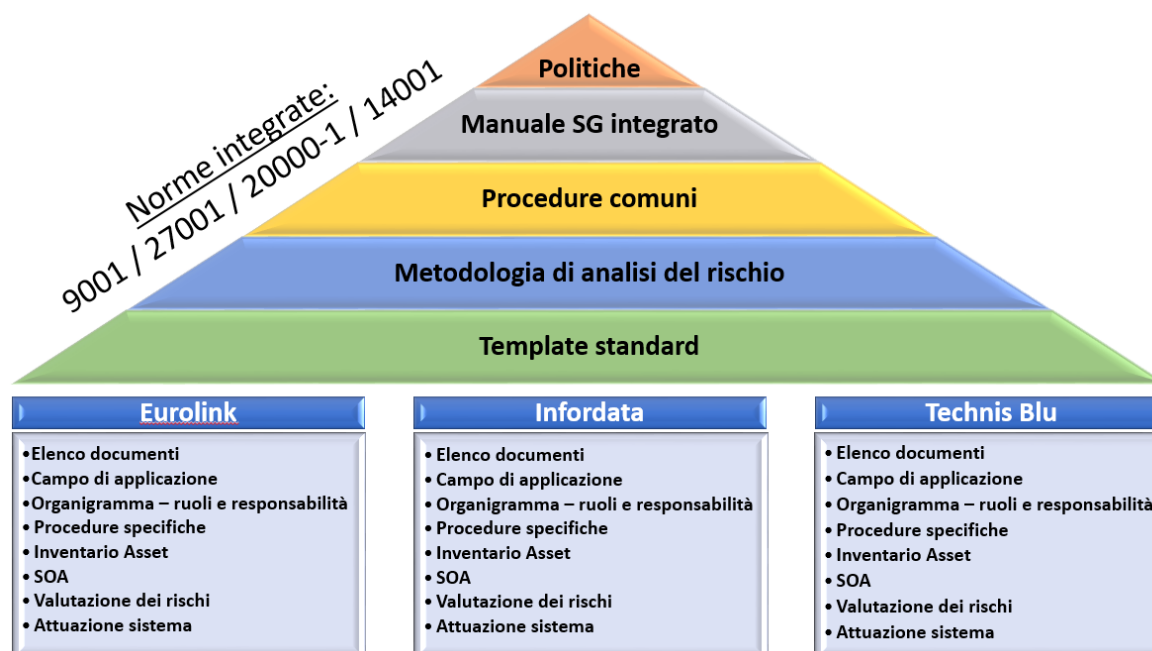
Norme integrate:
9001 / 27001 / 20000-1 / 14001

Politiche

Manuale SG integrato

Procedure comuni

Metodologia di analisi del rischio

Template standard

Eurolink

• Elenco documenti
• Campo di applicazione
• Organigramma – ruoli e responsabilità
• Procedure specifiche
• Inventario Asset
• SOA
• Valutazione dei rischi
• Attuazione sistema

Infordata

• Elenco documenti
• Campo di applicazione
• Organigramma – ruoli e responsabilità
• Procedure specifiche
• Inventario Asset
• SOA
• Valutazione dei rischi
• Attuazione sistema

Technis Blu

• Elenco documenti
• Campo di applicazione
• Organigramma – ruoli e responsabilità
• Procedure specifiche
• Inventario Asset
• SOA
• Valutazione dei rischi
• Attuazione sistema